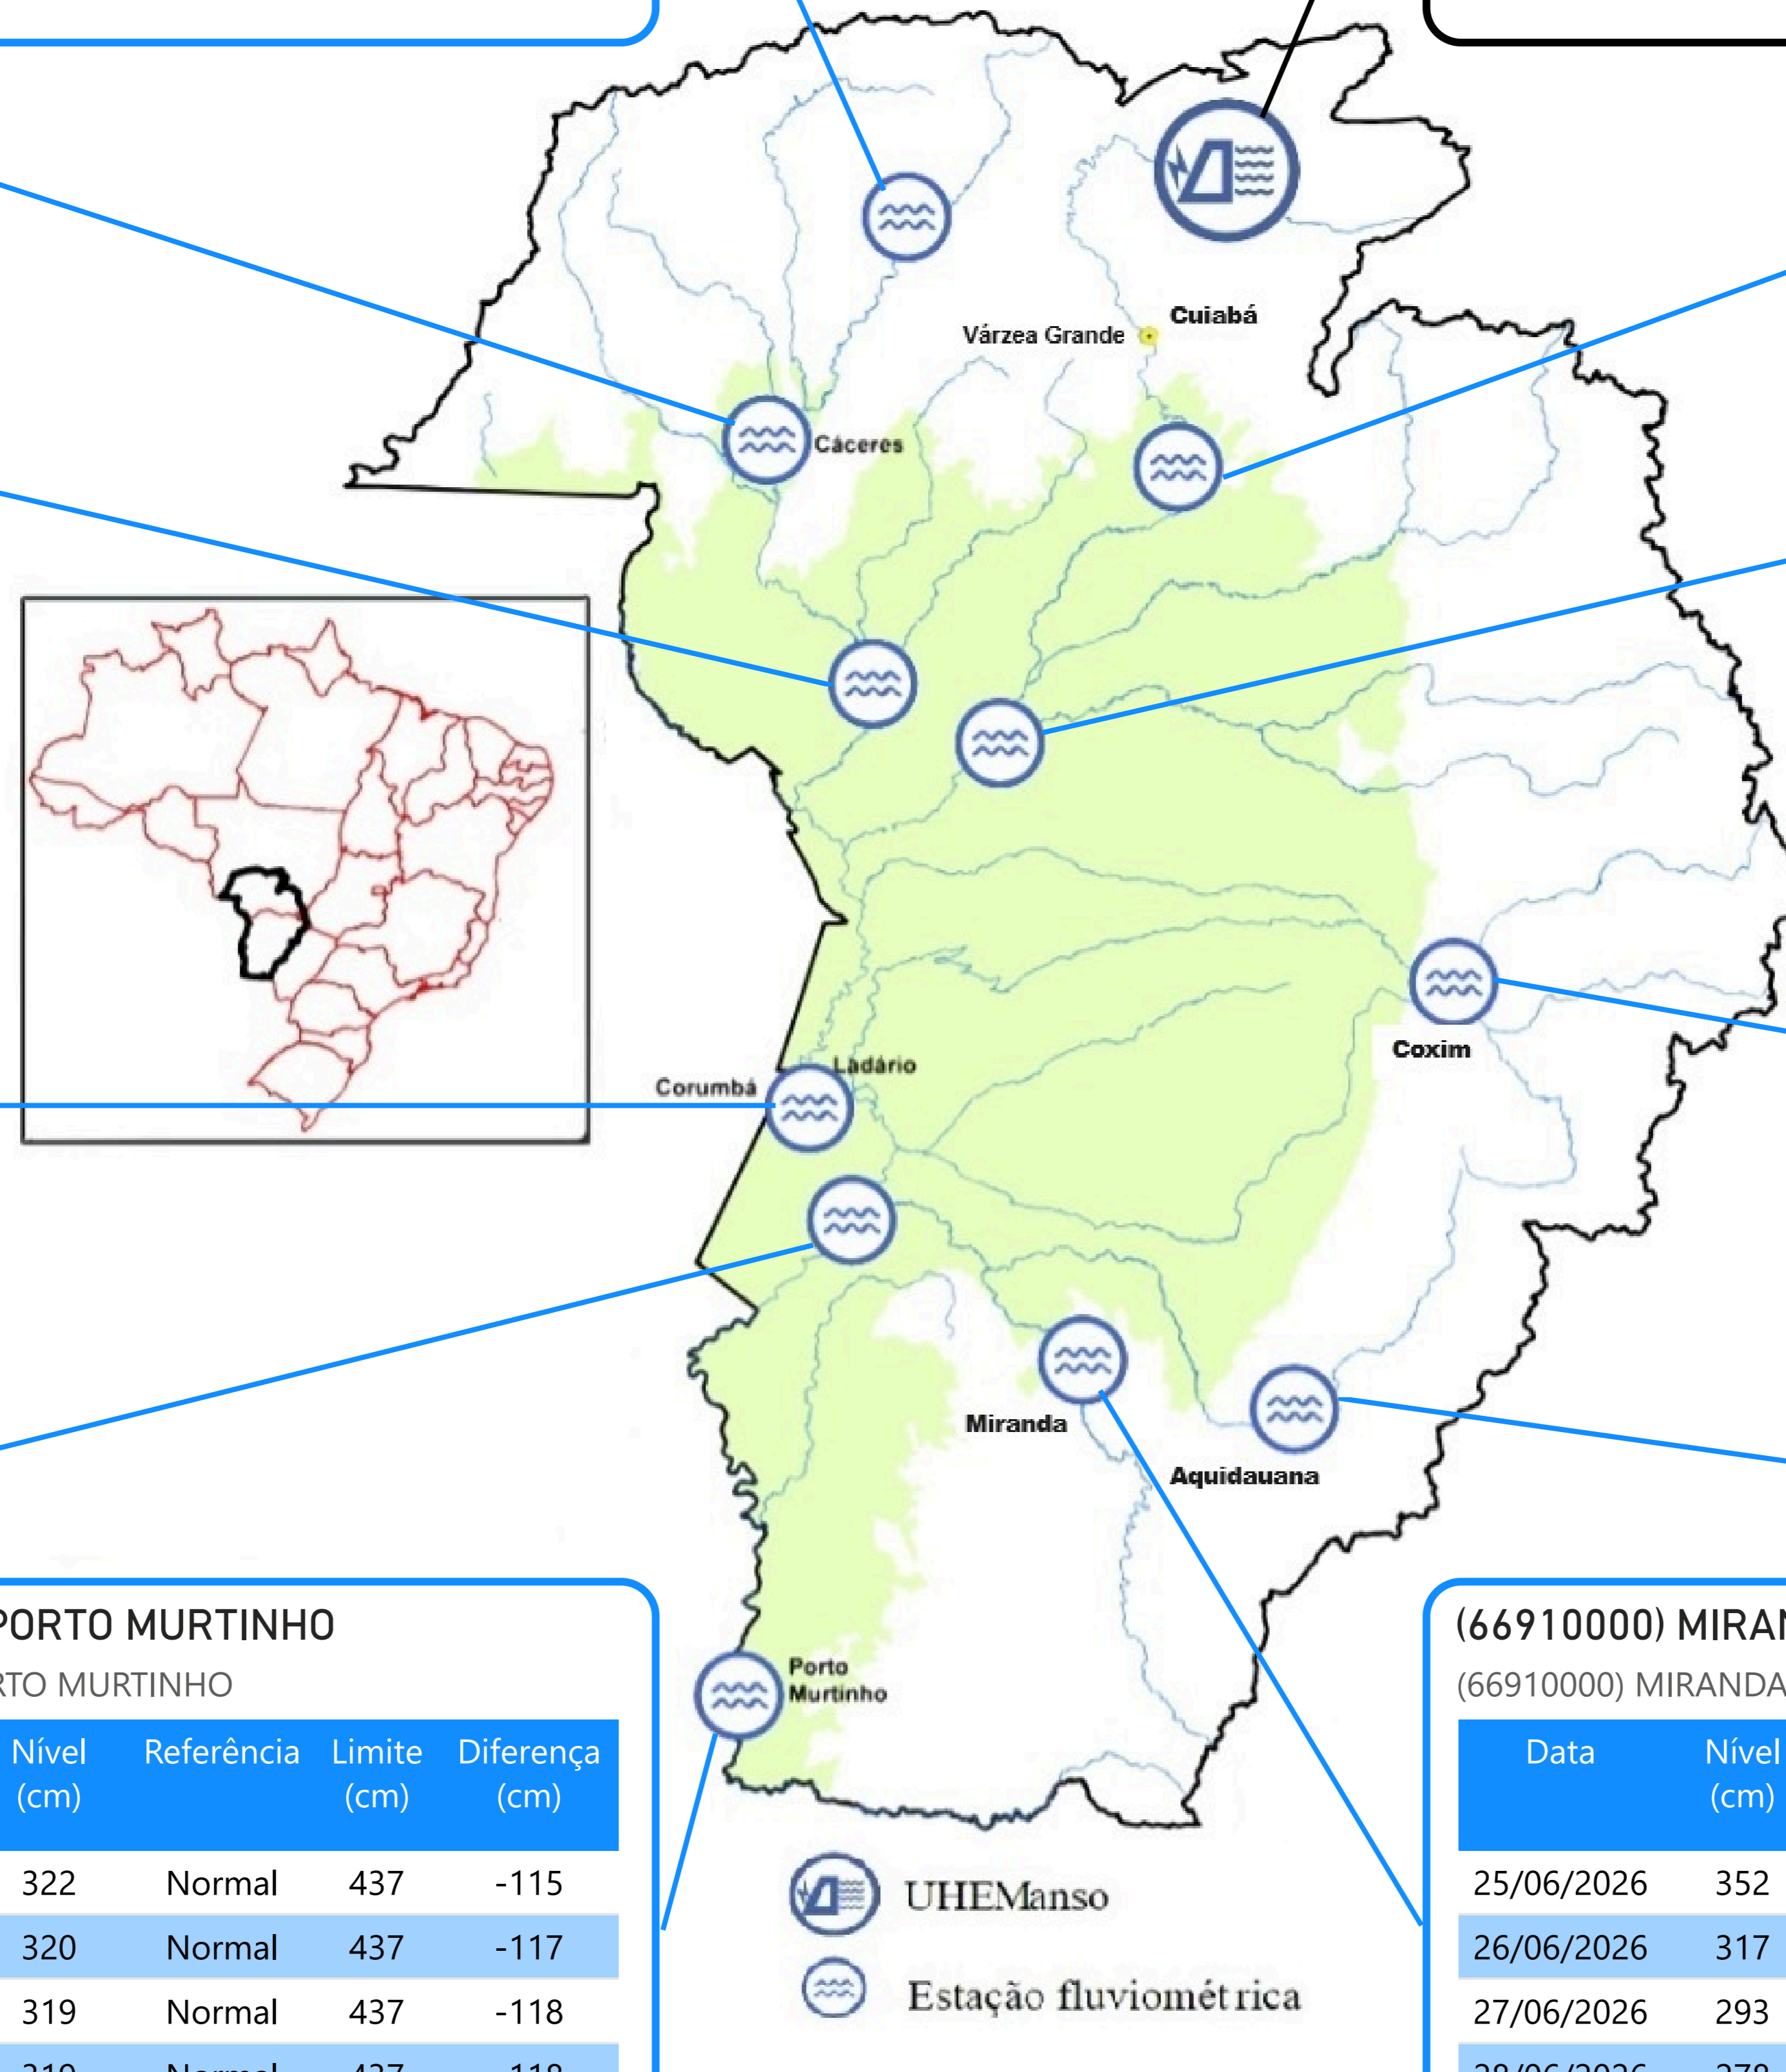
Cuiabá
Várzea Grande
Cáceres
Corumbá
Ladário
Coxim
Miranda
Aquidauana
Porto Murtinho

PORTO MURTINHO
RTO MURTINHO

| Nível (cm) | Referência | Limite (cm) | Diferença (cm) |
|---|---|---|---|
| 322 | Normal | 437 | -115 |
| 320 | Normal | 437 | -117 |
| 319 | Normal | 437 | -118 |
| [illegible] | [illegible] | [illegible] | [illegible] |

UHEManso
Estação fluviométrica

(66910000) MIRAN
(66910000) MIRANDA

| Data | Nível (cm) |
|---|---|
| 25/06/2026 | 352 |
| 26/06/2026 | 317 |
| 27/06/2026 | 293 |
| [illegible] | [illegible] |